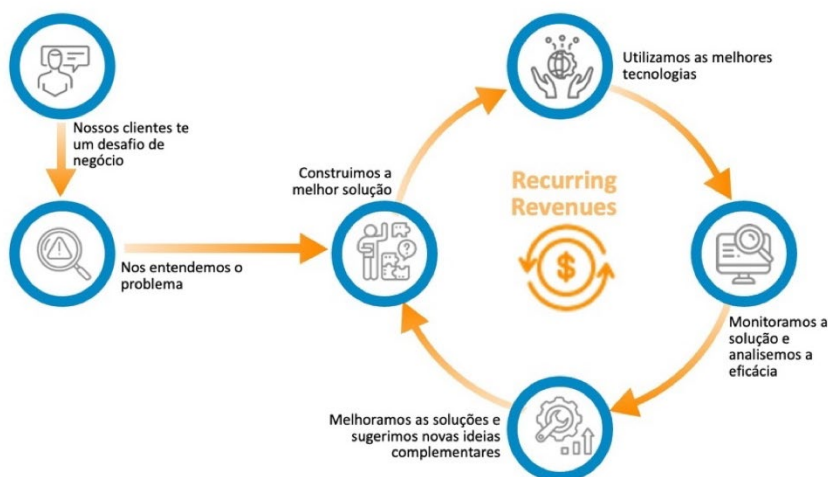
Nossos clientes te um desafio de negócio

Nos entendemos o problema

Construimos a melhor solução

Utilizamos as melhores tecnologias

Recurring Revenues

$

Monitoramos a solução e analisemos a eficácia

Melhoramos as soluções e sugerimos novas ideias complementares